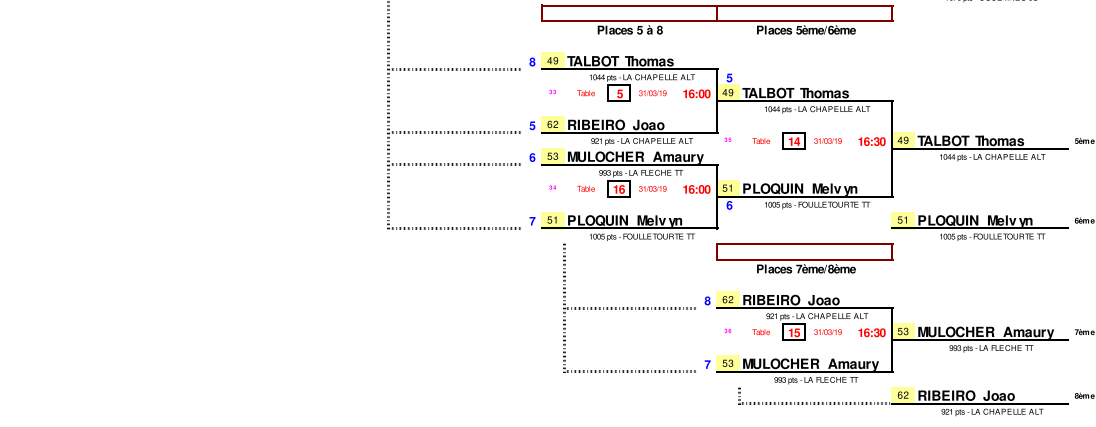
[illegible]

Places 5 à 8

Places 5ème/6ème

8 49 TALBOT Thomas
1044 pts - LA CHAPELLE ALT
33 Table 5 31/03/19 16:00

5 49 TALBOT Thomas
1044 pts - LA CHAPELLE ALT

5 62 RIBEIRO Joao
921 pts - LA CHAPELLE ALT

35 Table 14 31/03/19 16:30

49 TALBOT Thomas 5ème
1044 pts - LA CHAPELLE ALT

6 53 MULOCHER Amaury
993 pts - LA FLECHE TT
34 Table 16 31/03/19 16:00

51 PLOQUIN Melv yn
1005 pts - FOULLETOURTE TT
6

7 51 PLOQUIN Melv yn
1005 pts - FOULLETOURTE TT

51 PLOQUIN Melv yn 6ème
1005 pts - FOULLETOURTE TT

Places 7ème/8ème

8 62 RIBEIRO Joao
921 pts - LA CHAPELLE ALT
36 Table 15 31/03/19 16:30

53 MULOCHER Amaury 7ème
993 pts - LA FLECHE TT

7 53 MULOCHER Amaury
993 pts - LA FLECHE TT

62 RIBEIRO Joao 8ème
921 pts - LA CHAPELLE ALT